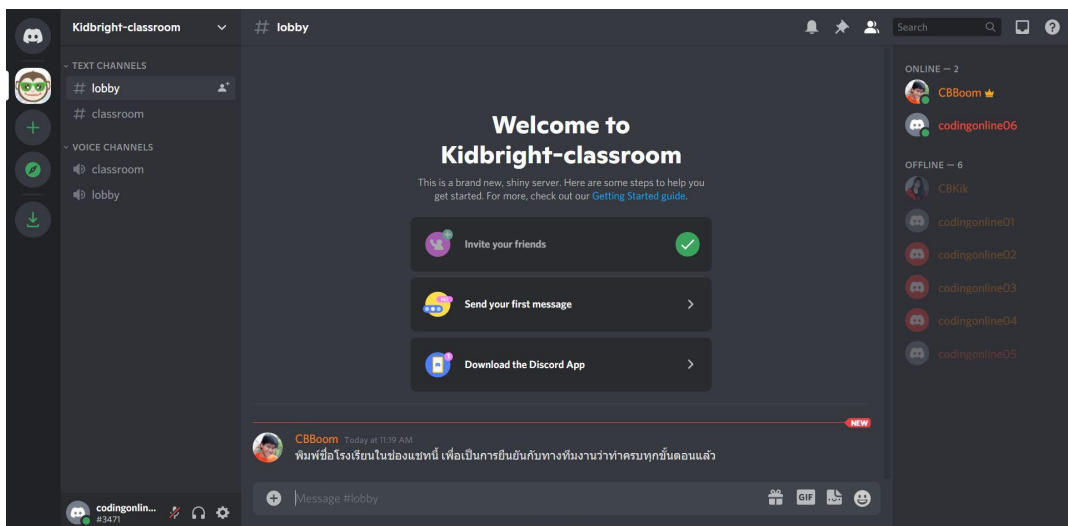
Kidbright-classroom

TEXT CHANNELS
lobby
classroom

VOICE CHANNELS
classroom
lobby

codingonlin...
#3471

lobby

Search

Welcome to Kidbright-classroom

This is a brand new, shiny server. Here are some steps to help you get started. For more, check out our Getting Started guide.

Invite your friends

Send your first message

Download the Discord App

NEW

CBBoom Today at 11:19 AM
พิมพ์ชื่อโรงเรียนในช่องแชทนี้ เพื่อเป็นการยืนยันกับทางทีมงานว่าทำครบทุกขั้นตอนแล้ว

Message #lobby

GIF

ONLINE — 2
CBBoom
codingonline06

OFFLINE — 6
CBKik
codingonline01
codingonline02
codingonline03
codingonline04
codingonline05